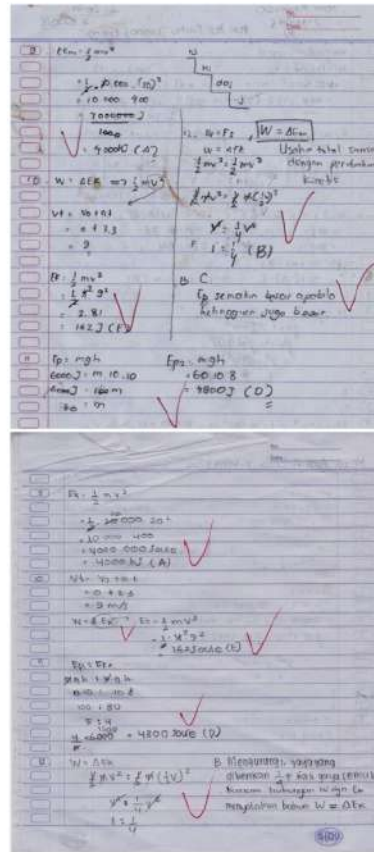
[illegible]

8) $Em = \frac{1}{2} mv^2$
$= \frac{1}{2} \cdot 20.000 \cdot (20)^2$
$= 10.000 \cdot 400$
$= \frac{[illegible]}{1000}$
$= 4000 kJ$ (A)

$W = \Delta Em$
Usaha total sama dengan perubahan energi kinetik
$W = \Delta Ek$
$\frac{1}{2} mv^2 = \frac{1}{2} mv^2$
$\frac{1}{2} m v^2 = \frac{1}{2} m (\frac{v}{2})^2$
$v = \frac{1}{2} v$
$1 : \frac{1}{4}$ (B)

10) $W = \Delta Ek \Rightarrow \frac{1}{2} mv^2$
$Vt = Vo + at$
$= 0 + 3.3$
$= 9$

$Ek = \frac{1}{2} mv^2$
$= \frac{1}{2} \cdot 4^2 \cdot 9^2$
$= 2 \cdot 81$
$= 162 J$ (E)

B. C
Ep semakin besar apabila ketinggian juga besar.

11) $Ep = mgh$
$6000 J = m \cdot 10 \cdot 10$
$m = 60 m$
$h_0 = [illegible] m$

$Ep = mgh$
$= 60 \cdot 10 \cdot 8$
$= 4800 J$ (D)

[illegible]

$Ek = \frac{1}{2} mv^2$
$= \frac{1}{2} \cdot 20.000 \cdot 20^2$
$= 10.000 \cdot 400$
$= 4.000.000$ Joule
$= 4000 kJ$ (A)

10) $Vt = Vo + at$
$= 0 + 3.3$
$= 9 m/s$
$W = \Delta Ek$ $Ek = \frac{1}{2} mv^2$
$= \frac{1}{2} \cdot 4^2 \cdot 9^2$
$= 162$ Joule (E)

$Ep = Ek$
$mgh = mgh$
$6000 = m \cdot 10 \cdot 8$
$100 = 80$
$= 7.4$
$= 4800$ Joule (D)

$W = \Delta Ek$
$\frac{1}{2} m v^2 = \frac{1}{2} m (\frac{1}{2} v)^2$
$v^2 = \frac{1}{4} v^2$
$1 : \frac{1}{4}$

B. Mengurangi yang yang diberikan $\frac{1}{4}$ + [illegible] gaya (energi) karena hubungan usaha dengan pernyataan bahwa $W = \Delta Ek$

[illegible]